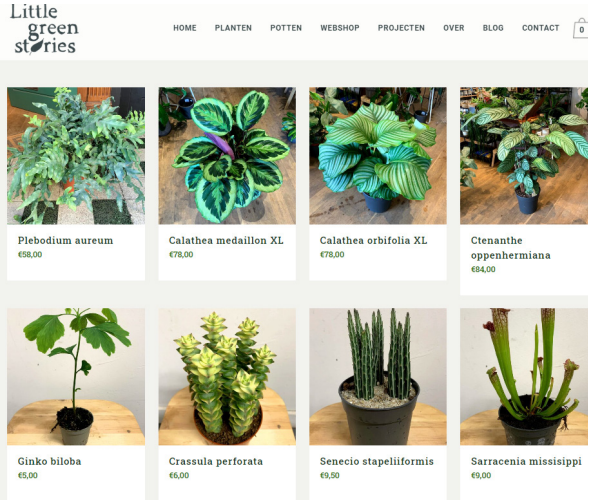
Little green stories

HOME PLANTEN POTTEN WEBSHOP PROJECTEN OVER BLOG CONTACT

0

Plebodium aureum
€58,00

Calathea medaillon XL
€78,00

Calathea orbifolia XL
€78,00

Ctenanthe oppenhermiana
€84,00

Ginko biloba
€5,00

Crassula perforata
€6,00

Senecio stapeliiformis
€9,50

Sarracenia missisippi
€9,00